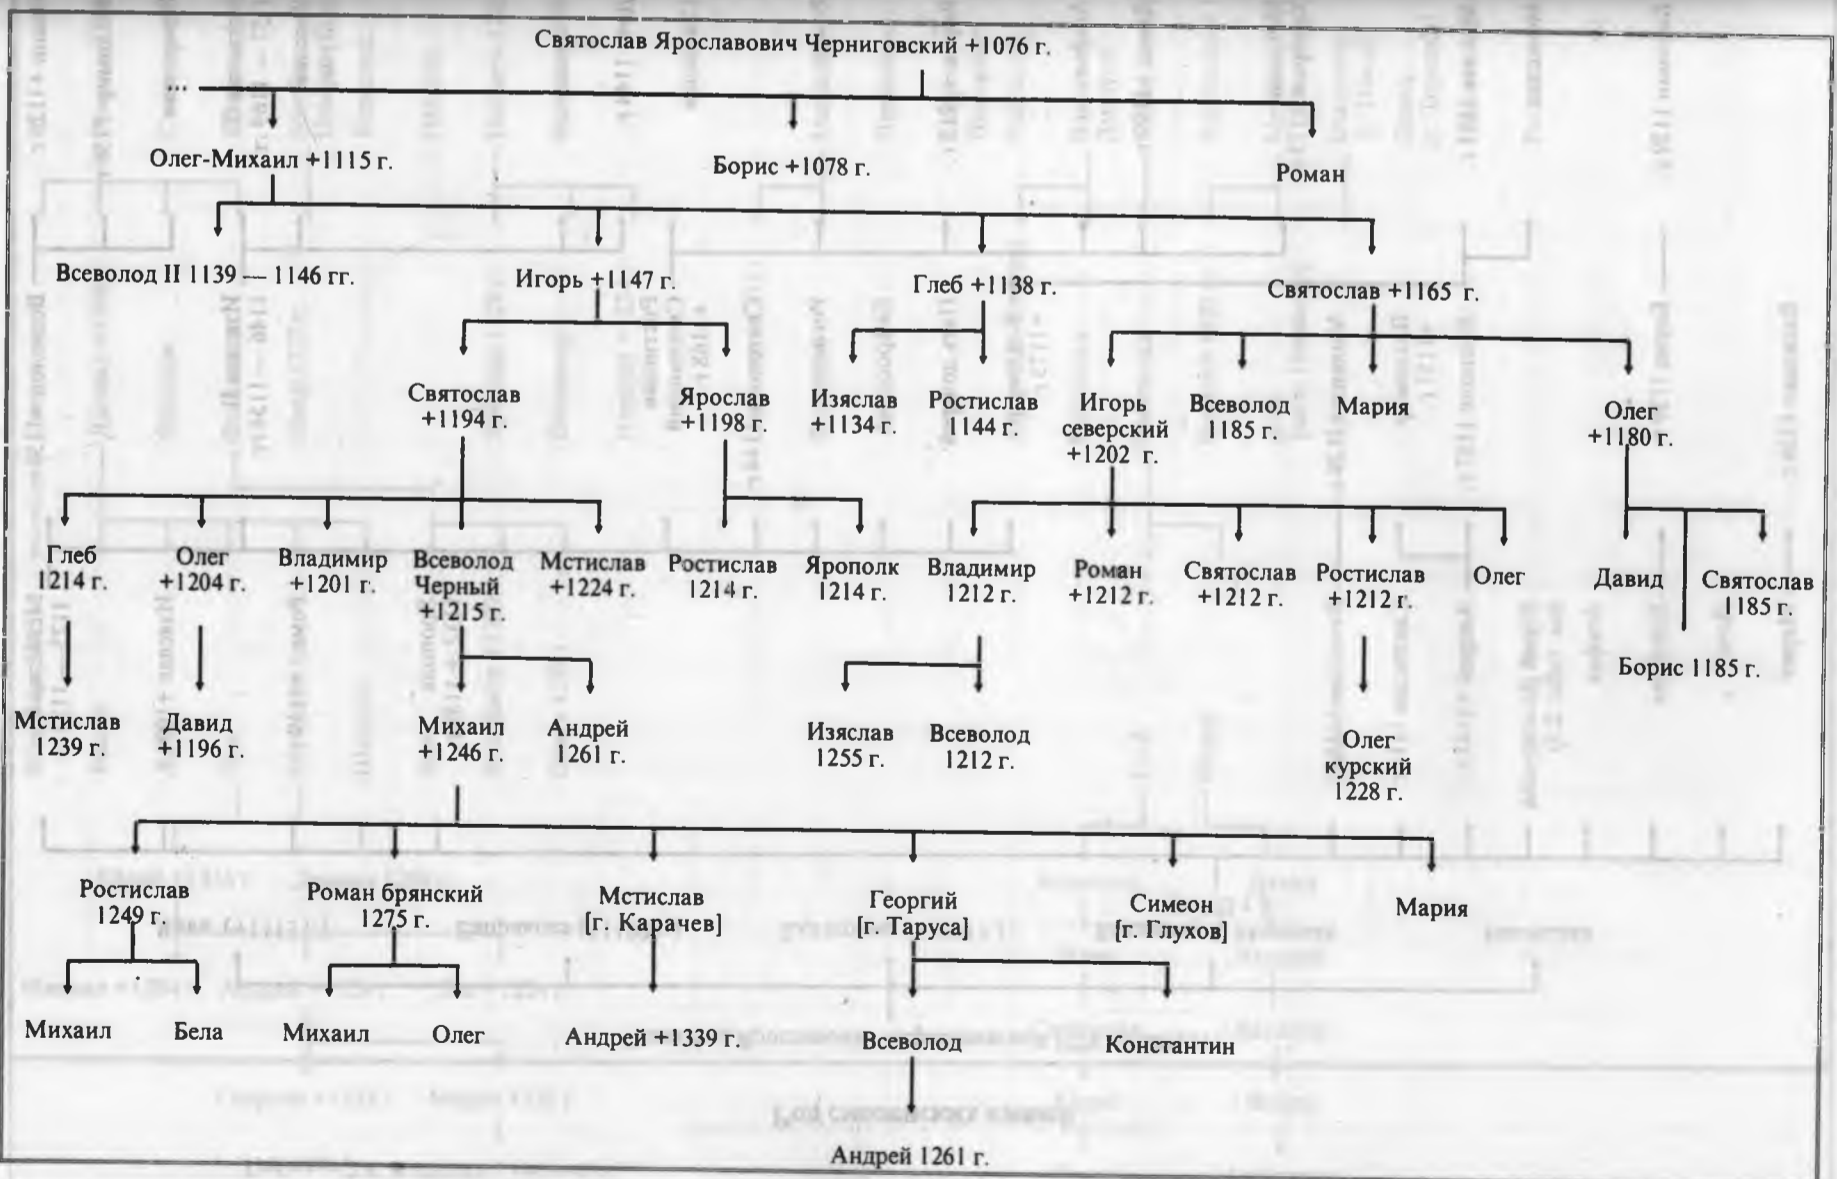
Святослав Ярославович Черниговский +1076 г.

...

Олег-Михаил +1115 г.

Борис +1078 г.

Роман

Всеволод II 1139 — 1146 гг.

Игорь +1147 г.

Глеб +1138 г.

Святослав +1165 г.

Святослав +1194 г.

Ярослав +1198 г.

Изяслав +1134 г.

Ростислав 1144 г.

Игорь северский +1202 г.

Всеволод 1185 г.

Мария

Олег +1180 г.

Глеб 1214 г.

Олег +1204 г.

Владимир +1201 г.

Всеволод Черный +1215 г.

Мстислав +1224 г.

Ростислав 1214 г.

Ярополк 1214 г.

Владимир 1212 г.

Роман +1212 г.

Святослав +1212 г.

Ростислав +1212 г.

Олег

Давид

Святослав 1185 г.

Борис 1185 г.

Мстислав 1239 г.

Давид +1196 г.

Михаил +1246 г.

Андрей 1261 г.

Изяслав 1255 г.

Всеволод 1212 г.

Олег курский 1228 г.

Ростислав 1249 г.

Роман брянский 1275 г.

Мстислав [г. Карачев]

Георгий [г. Таруса]

Симеон [г. Глухов]

Мария

Михаил

Бела

Михаил

Олег

Андрей +1339 г.

Всеволод

Константин

Андрей 1261 г.